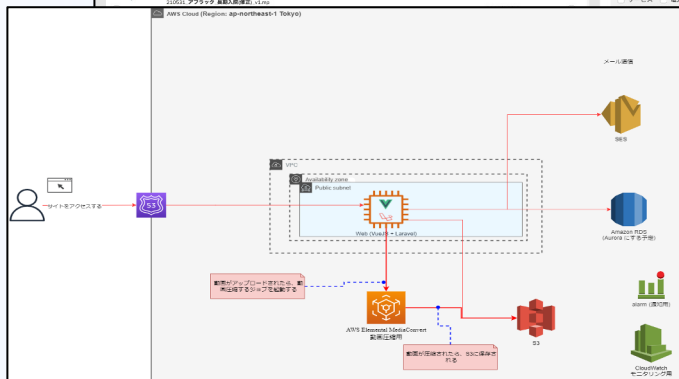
210531_アフラック_動画入稿(修正)_v1.mp

AWS Cloud (Region: ap-northeast-1 Tokyo)

メール通信

SES

サイトをアクセスする

VPC

Availability zone

Public subnet

Web (Vue.js + Laravel)

Amazon RDS
(Aurora にする予定)

動画がアップロードされたら、動画圧縮するジョブを起動する

AWS Elemental MediaConvert
動画圧縮用

S3

alarm (通知用)

動画が圧縮されたら、S3に保存される

CloudWatch
モニタリング用